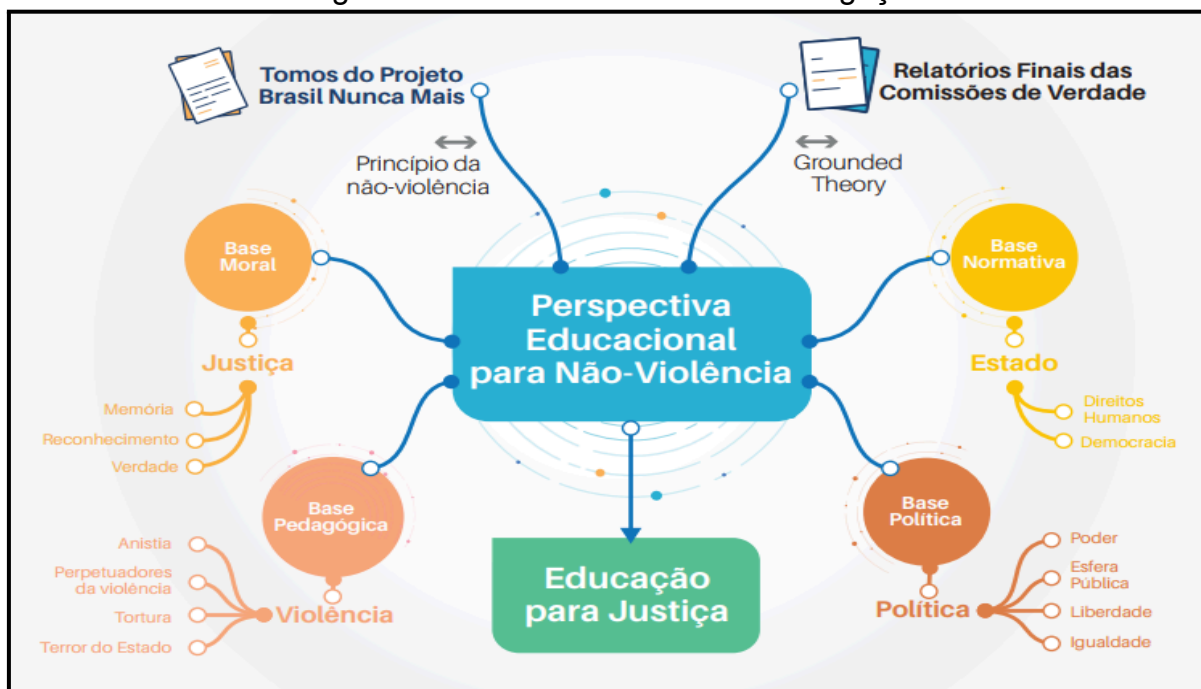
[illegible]

Tomos do Projeto Brasil Nunca Mais

Relatórios Finais das Comissões de Verdade

Princípio da não-violência

Grounded Theory

Base Moral

Base Normativa

Perspectiva Educacional para Não-Violência

Justiça

Memória

Reconhecimento

Verdade

Estado

Direitos Humanos

Democracia

Base Pedagógica

Anistia

Perpetuadores da violência

Tortura

Terror do Estado

Violência

Educação para Justiça

Base Política

Poder

Esfera Pública

Liberdade

Igualdade

Política